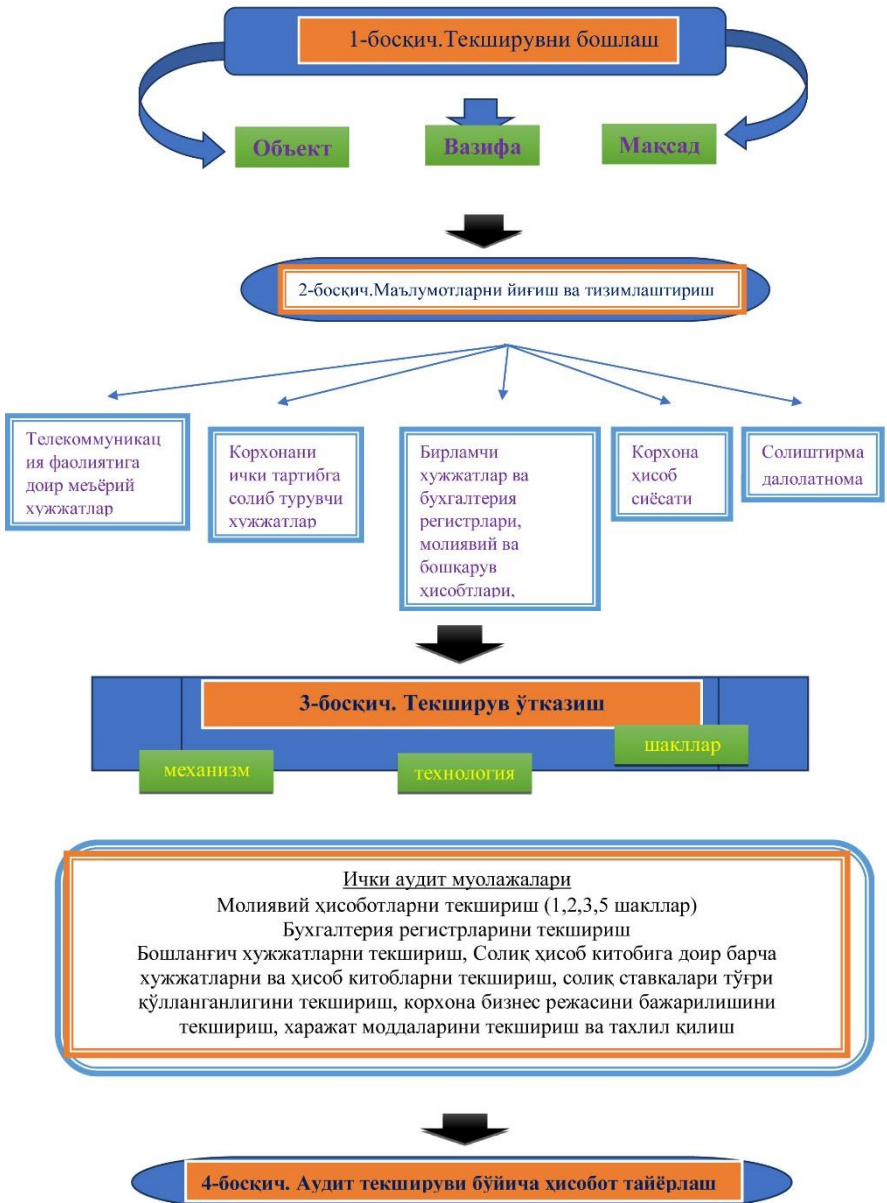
1-босқич.Текширувни бошлаш

Объект

Вазифа

Мақсад

2-босқич.Маълумотларни йиғиш ва тизимлаштириш

Телекоммуникация фаолиятига доир меъёрий хужжатлар

Корхонани ички тартибга солиб турувчи хужжатлар

Бирламчи хужжатлар ва бухгалтерия регистрлари, молиявий ва бошқарув ҳисоботлари,

Корхона ҳисоб сиёсати

Солиштирма далолатнома

3-босқич. Текширув ўтказиш

механизм

технология

шакллар

Ички аудит муолажалари
Молиявий ҳисоботларни текшириш (1,2,3,5 шакллар)
Бухгалтерия регистрларини текшириш
Бошланғич хужжатларни текшириш, Солиқ ҳисоб китобига доир барча хужжатларни ва ҳисоб китобларни текшириш, солиқ ставкалари тўғри қўлланганлигини текшириш, корхона бизнес режасини бажарилишини текшириш, харажат моддаларини текшириш ва тахлил қилиш

4-босқич. Аудит текшируви бўйича ҳисобот тайёрлаш